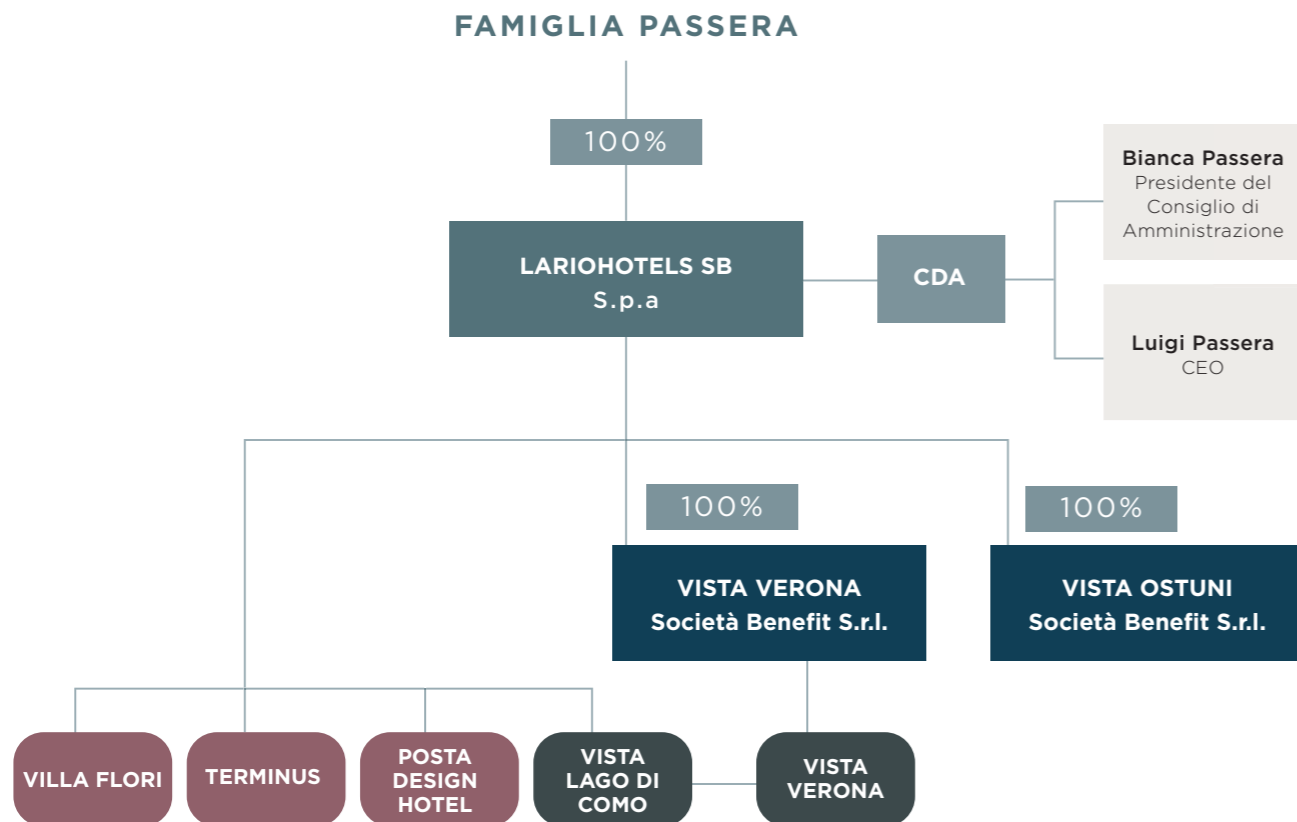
FAMIGLIA PASSERA

100%

LARIOHOTELS SB
S.p.a

CDA

Bianca Passera
Presidente del Consiglio di Amministrazione

Luigi Passera
CEO

100%

100%

VISTA VERONA
Società Benefit S.r.l.

VISTA OSTUNI
Società Benefit S.r.l.

VILLA FLORI

TERMINUS

POSTA DESIGN HOTEL

VISTA LAGO DI COMO

VISTA VERONA